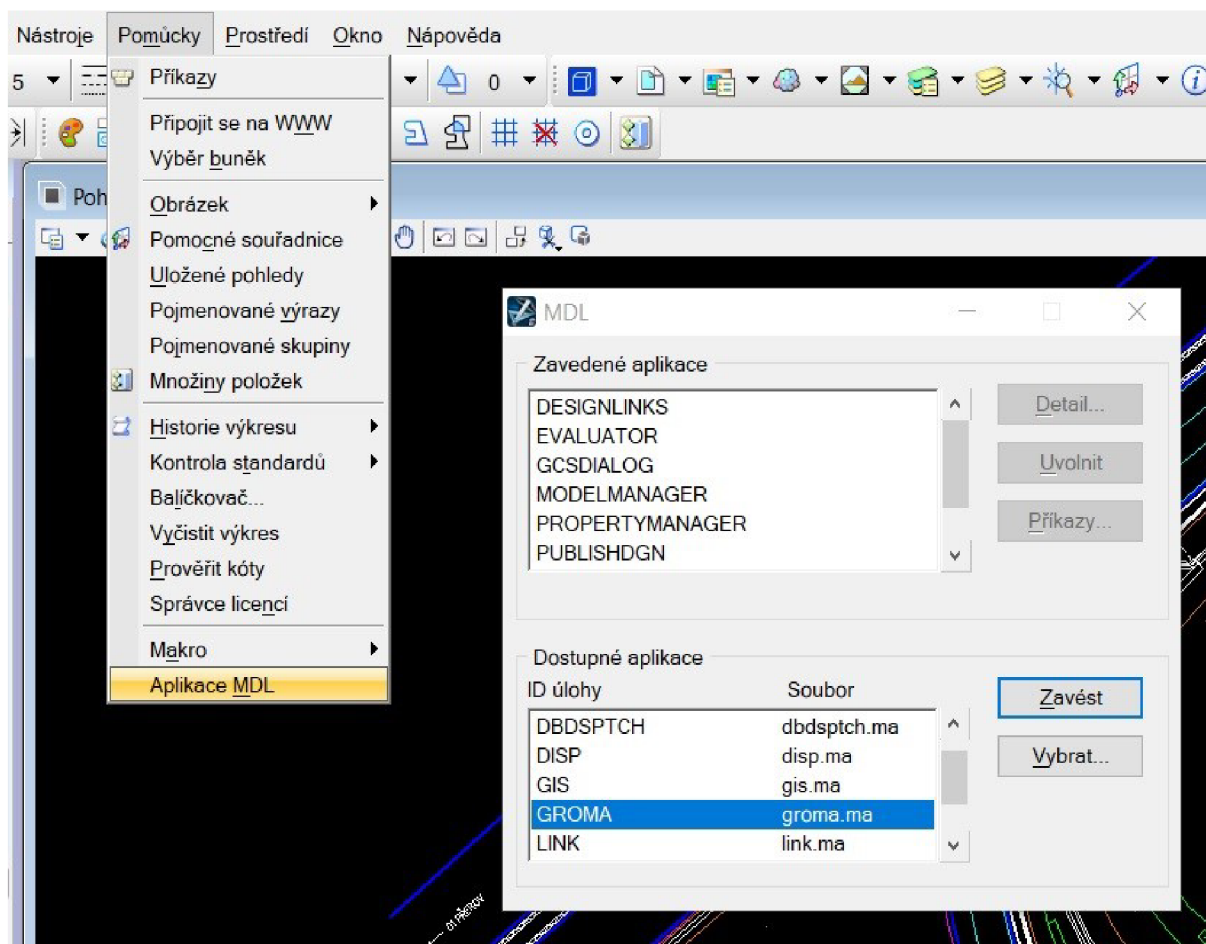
Nástroje Pomůcky Prostředí Okno Nápověda

5 0

Příkazy

Připojit se na WWW
Výběr buněk

Obrázek
Pomocné souřadnice
Uložené pohledy
Pojmenované výrazy
Pojmenované skupiny
Množiny položek

Historie výkresu
Kontrola standardů
Balíčkovač...
Vyčistit výkres
Prověřit kóty
Správce licencí

Makro
Aplikace MDL

Poh

MDL

Zavedené aplikace

DESIGNLINKS
EVALUATOR
GCSDIALOG
MODELMANAGER
PROPERTYMANAGER
PUBLISHDGN

Detail...
Uvolnit
Příkazy...

Dostupné aplikace

| ID úlohy | Soubor |
|---|---|
| DBDSPTCH | dbdsptch.ma |
| DISP | disp.ma |
| GIS | gis.ma |
| GROMA | groma.ma |
| LINK | link.ma |

Zavést
Vybrat...